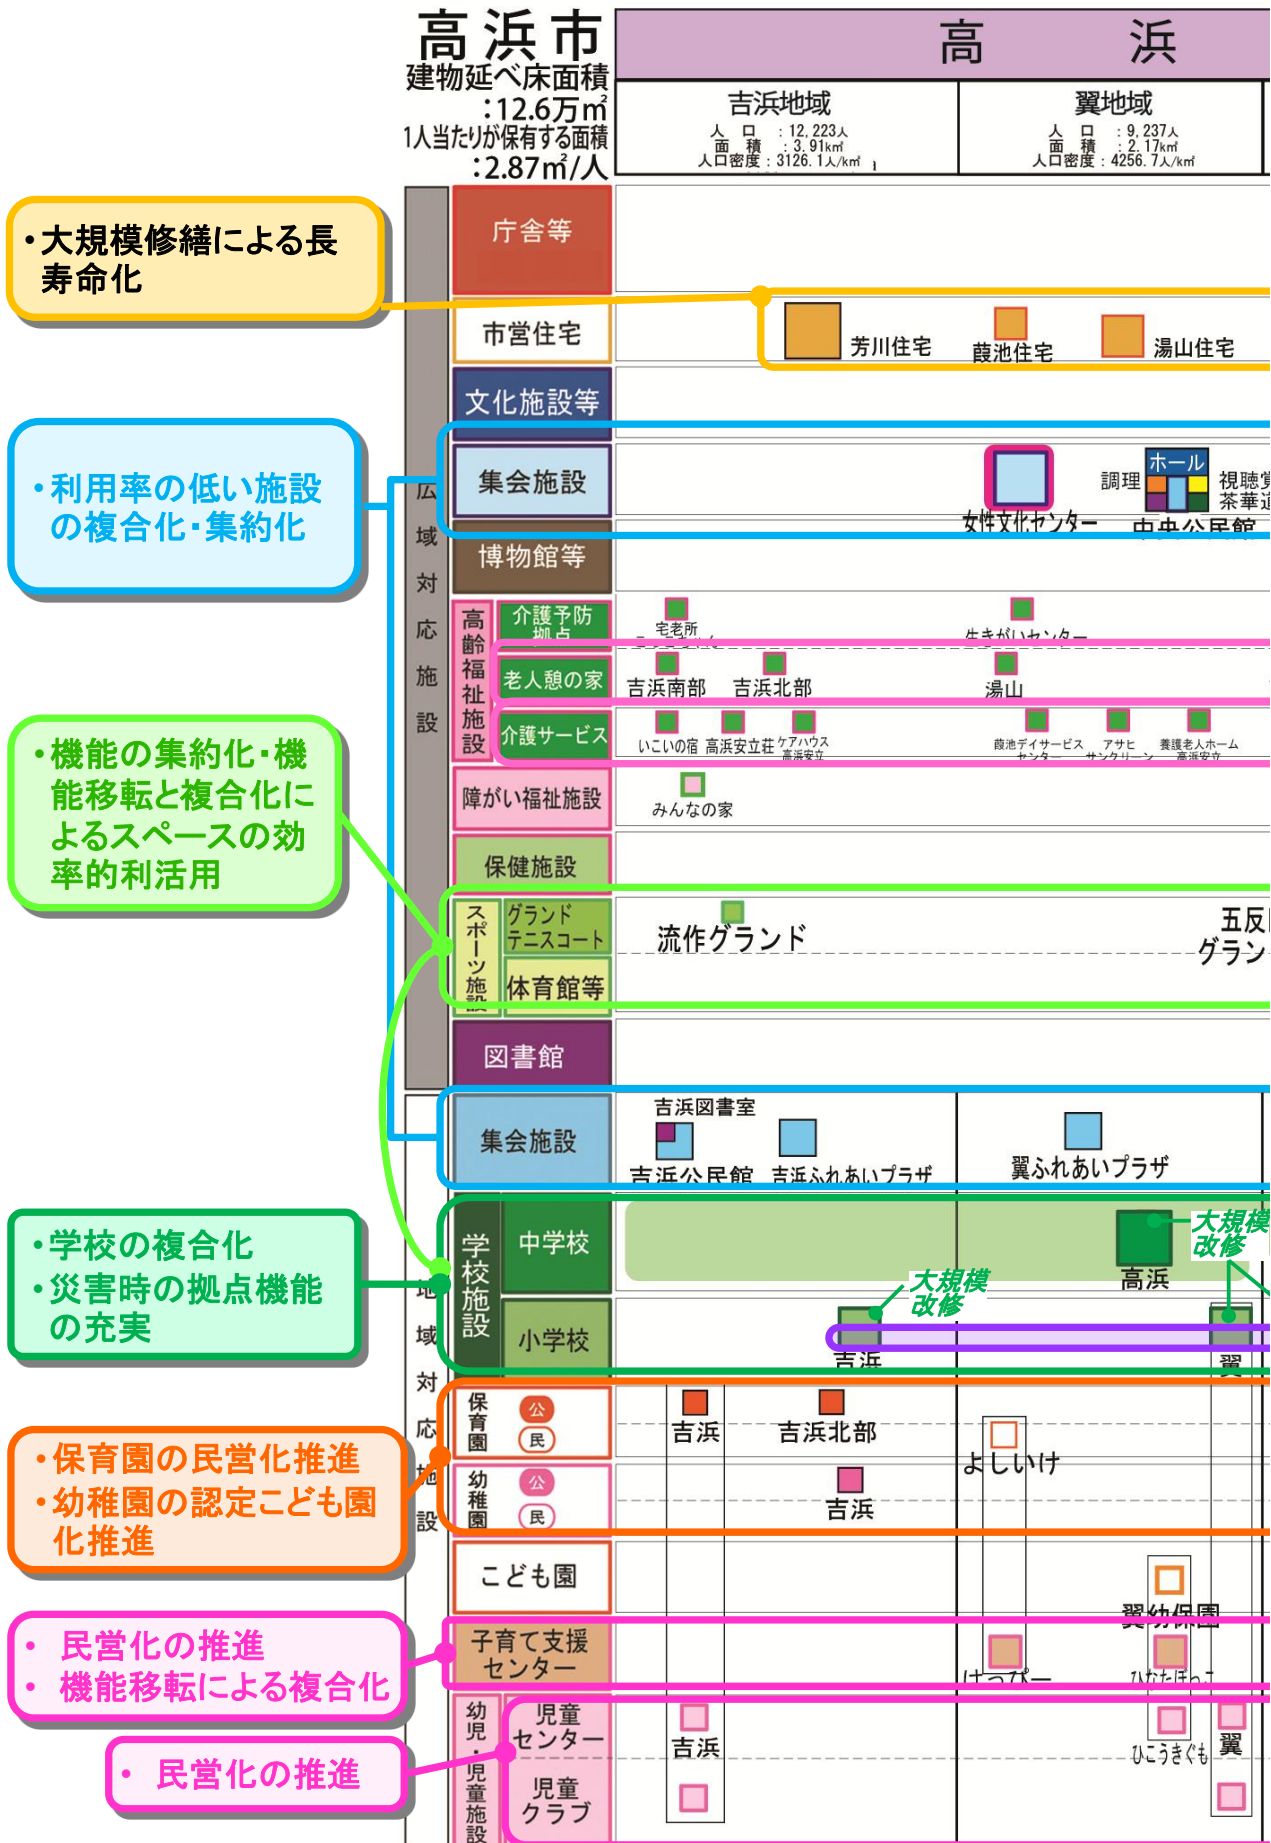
高浜市
建物延べ床面積
:12.6万㎡
1人当たりが保有する面積
:2.87㎡/人

高　浜

吉浜地域
人口：12,223人
面積：3.91㎢
人口密度：3126.1人/㎢

翼地域
人口：9,237人
面積：2.17㎢
人口密度：4256.7人/㎢

・大規模修繕による長寿命化

・利用率の低い施設の複合化・集約化

・機能の集約化・機能移転と複合化によるスペースの効率的利用

・学校の複合化
・災害時の拠点機能の充実

・保育園の民営化推進
・幼稚園の認定こども園化推進

・民営化の推進
・機能移転による複合化

・民営化の推進

広域対応施設

庁舎等
市営住宅
文化施設等
集会施設
博物館等
高齢福祉施設
介護予防拠点
老人憩の家
介護サービス
障がい福祉施設
保健施設
スポーツ施設
グランド テニスコート
体育館等
図書館

地域対応施設

集会施設
学校施設
中学校
小学校
保育園
公
民
幼稚園
公
民
こども園
子育て支援センター
幼児・児童施設
児童センター
児童クラブ

芳川住宅
葭池住宅
湯山住宅
ホール
調理
視聴覚
茶華道
女性文化センター
中央公民館
宅老所
生きがいセンター
吉浜南部
吉浜北部
湯山
いこいの宿
高浜安立荘
ケアハウス高浜安立
葭池デイサービスセンター
アサヒサンクリーン
養護老人ホーム高浜安立
みんなの家
流作グランド
五反田グランド
吉浜図書室
吉浜公民館
吉浜ふれあいプラザ
翼ふれあいプラザ
大規模改修
高浜
大規模改修
吉浜
翼
吉浜
吉浜北部
よしいけ
吉浜
翼幼保園
はっぴー
ひなたぼっこ
吉浜
ひこうきぐも
翼